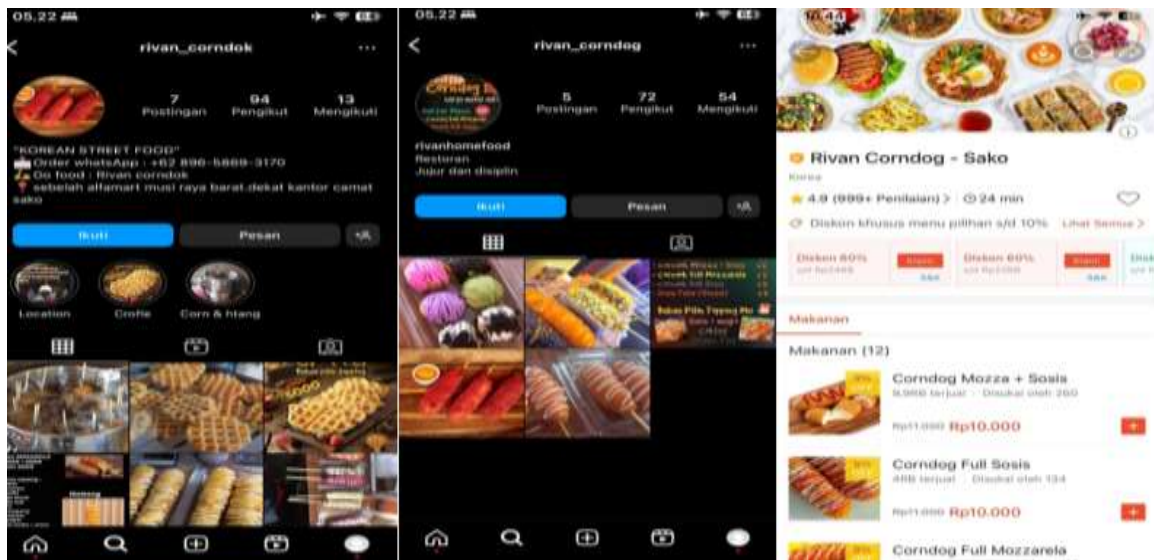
05.22

rivan_corndok

7 Postingan
94 Pengikut
13 Mengikuti

"KOREAN STREET FOOD"
Order whatsApp : +62 896-5869-3170
Go food : Rivan corndok
sebelah affamart musi raya barat.dekat kantor camat sako

Ikuti
Pesan

Location
Croffle
Corn & htang

05.22

rivan_corndog

5 Postingan
72 Pengikut
54 Mengikuti

rivanhomefood
Restoran
Jujur dan disiplin

Ikuti
Pesan

10.44

Rivan Corndog - Sako
Korea
4.9 (999+ Penilaian) > 24 min
Diskon khusus menu pilihan s/d 10% Lihat Semua >
Diskon 60%
Diskon 60%

Makanan

Makanan (12)

Corndog Mozza + Sosis
9.986 terjual · Disukai oleh 260
Rp11.000 Rp10.000

Corndog Full Sosis
486 terjual · Disukai oleh 134
Rp11.000 Rp10.000

Corndog Full Mozzarela